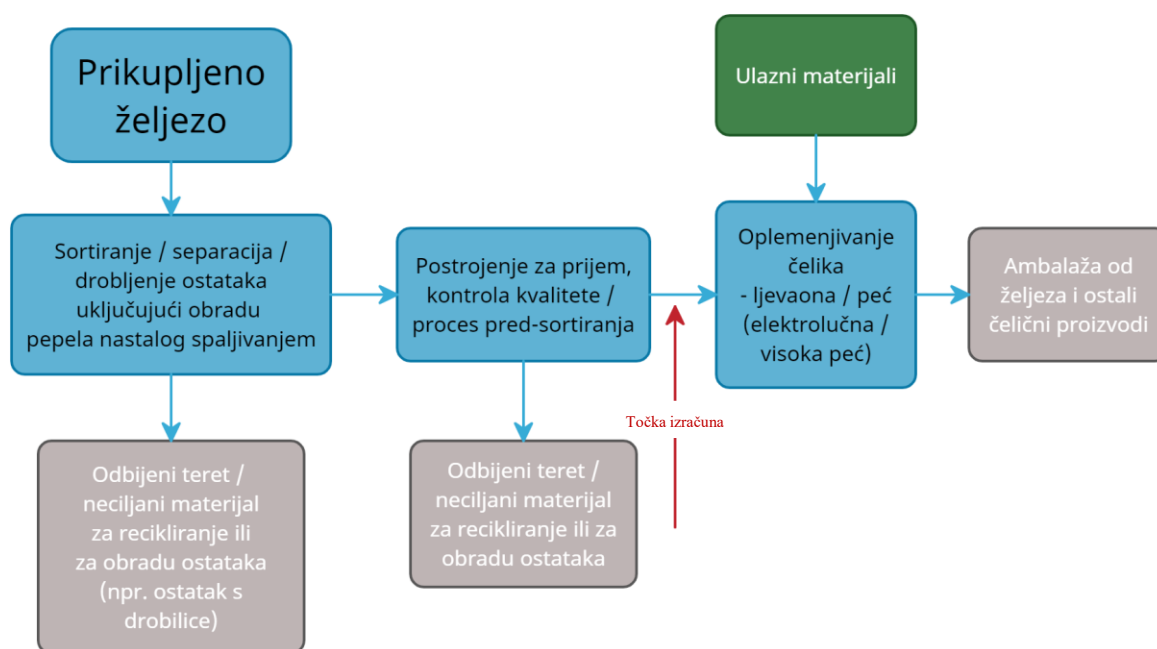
Prikupljeno željezo

Sortiranje / separacija / drobljenje ostataka uključujući obradu pepela nastalog spaljivanjem

Odbijeni teret / neciljani materijal za recikliranje ili za obradu ostataka (npr. ostatak s drobilice)

Postrojenje za prijem, kontrola kvalitete / proces pred-sortiranja

Odbijeni teret / neciljani materijal za recikliranje ili za obradu ostataka

Točka izračuna

Ulazni materijali

Oplemenjivanje čelika - ljevaona / peć (elektrolučna / visoka peć)

Ambalaža od željeza i ostali čelični proizvodi